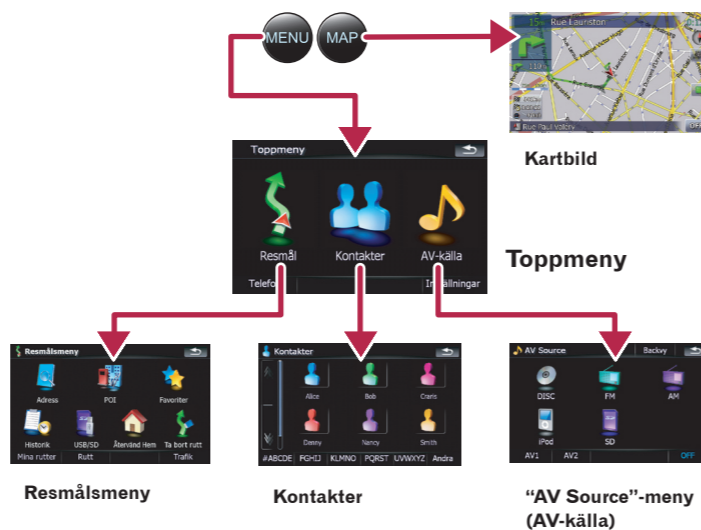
MENU
MAP

15m Rue Lauriston
119m
Rue Paul Valery

Kartbild

Toppmeny
Resmål
Kontakter
AV-källa
Telefo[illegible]
In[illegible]ällningar

Toppmeny

Resmålsmeny
Adress
POI
Favoriter
Historik
USB/SD
Återvänd Hem
Ta bort rutt
Mina rutter
Rutt
Trafik

Kontakter
Alice
Bob
Crains
Denny
Nancy
Smith
#ABCDE
FGHIJ
KLMNO
PQRST
UVWXYZ
Andra

AV Source
Backvy
DISC
FM
AM
iPod
SD
AV1
AV2
OFF

Resmålsmeny

Kontakter

“AV Source”-meny (AV-källa)